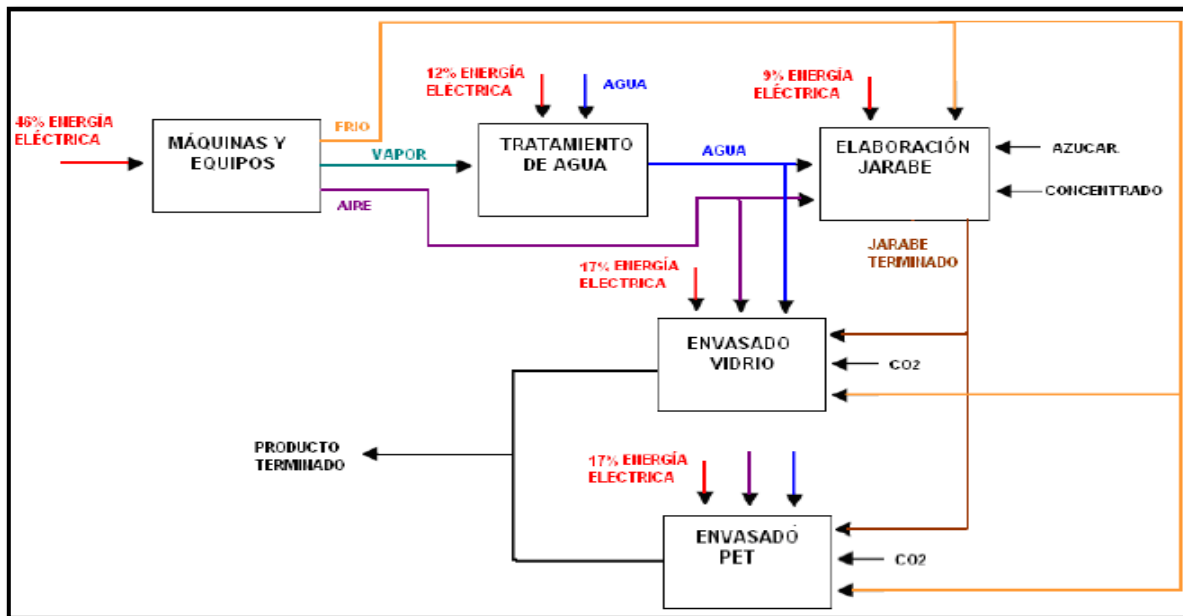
46% ENERGÍA ELÉCTRICA

MÁQUINAS Y EQUIPOS

FRIO

VAPOR

AIRE

12% ENERGÍA ELÉCTRICA

AGUA

TRATAMIENTO DE AGUA

AGUA

9% ENERGÍA ELÉCTRICA

ELABORACIÓN JARABE

AZUCAR

CONCENTRADO

JARABE TERMINADO

17% ENERGÍA ELECTRICA

ENVASADO VIDRIO

CO2

PRODUCTO TERMINADO

17% ENERGÍA ELECTRICA

ENVASADO PET

CO2